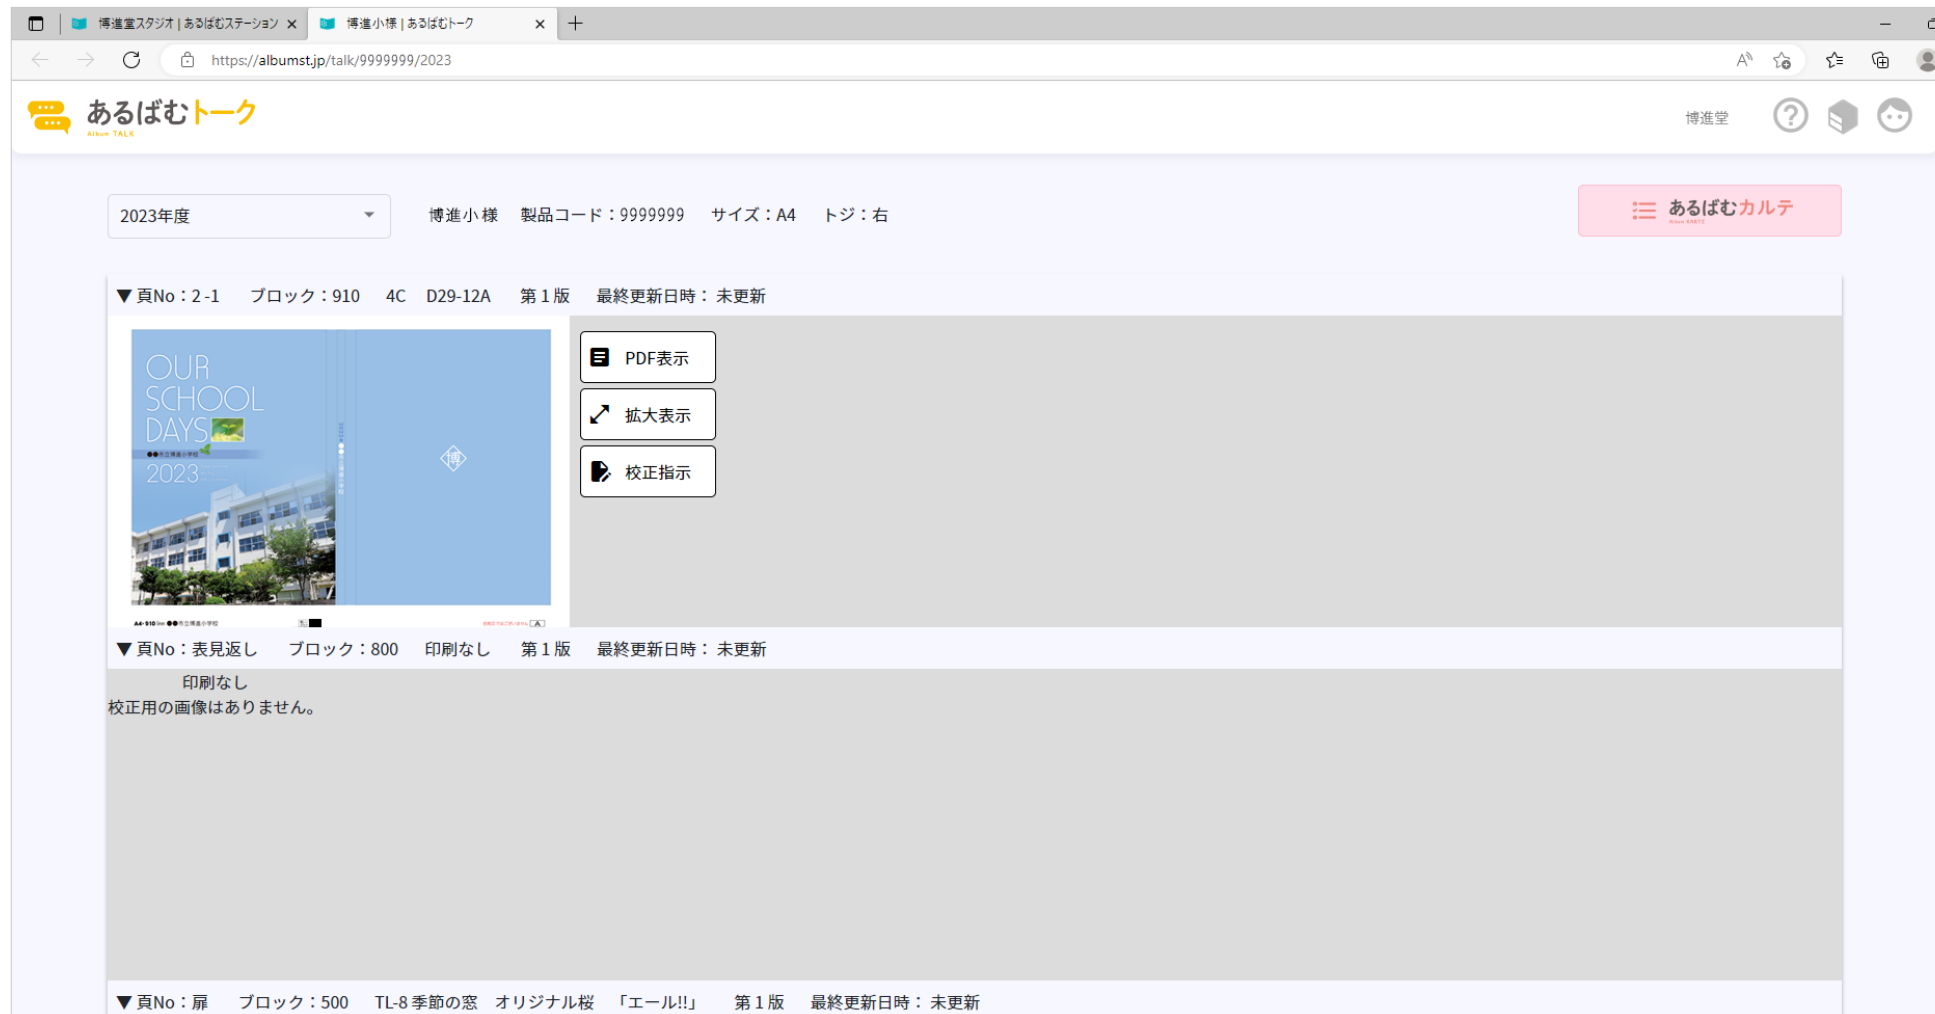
博進堂スタジオ | あるばむステーション ×
博進小様 | あるばむトーク ×
https://albumst.jp/talk/9999999/2023

あるばむトーク
Album TALK

博進堂

2023年度

博進小 様　製品コード：9999999　サイズ：A4　トジ：右

あるばむカルテ

▼ 頁No：2-1　ブロック：910　4C　D29-12A　第１版　最終更新日時： 未更新

OUR SCHOOL DAYS
2023

PDF表示
拡大表示
校正指示

▼ 頁No：表見返し　ブロック：800　印刷なし　第１版　最終更新日時： 未更新

印刷なし
校正用の画像はありません。

▼ 頁No：扉　ブロック：500　TL-8 季節の窓　オリジナル桜　「エール!!」　第１版　最終更新日時： 未更新